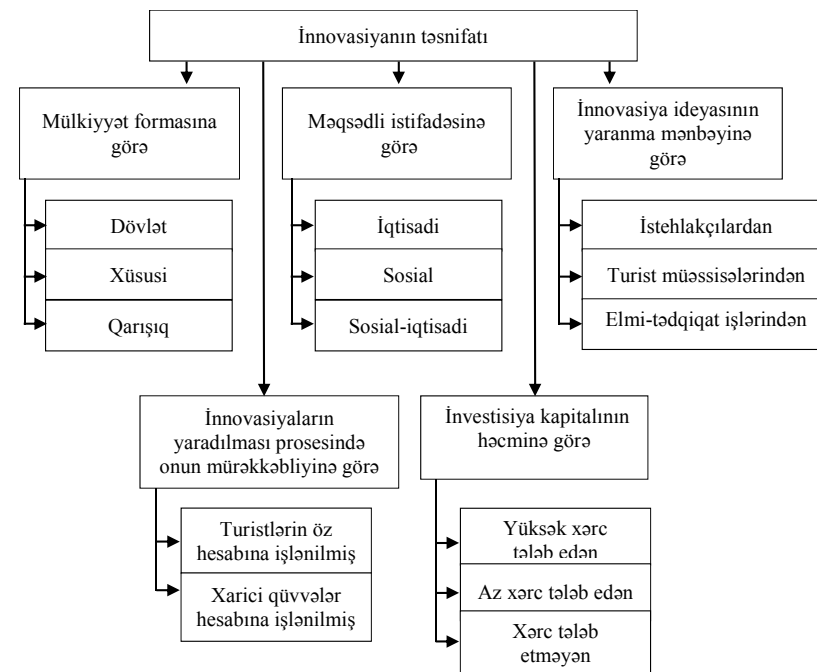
İnnovasiyanın təsnifatı

Mülkiyyət formasına görə

Dövlət

Xüsusi

Qarışıq

Məqsədli istifadəsinə görə

İqtisadi

Sosial

Sosial-iqtisadi

İnnovasiya ideyasının yaranma mənbəyinə görə

İstehlakçılardan

Turist müəssisələrindən

Elmi-tədqiqat işlərindən

İnnovasiyaların yaradılması prosesində onun mürəkkəbliyinə görə

Turistlərin öz hesabına işlənilmiş

Xarici qüvvələr hesabına işlənilmiş

İnvestisiya kapitalının həcminə görə

Yüksək xərc tələb edən

Az xərc tələb edən

Xərc tələb etməyən